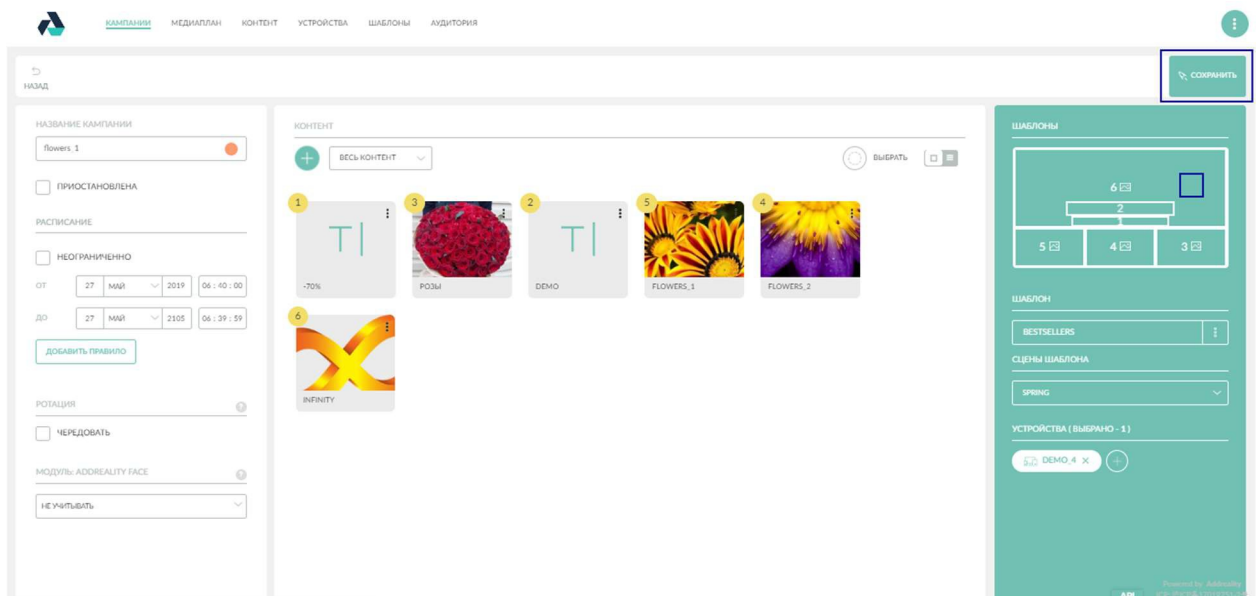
КАМПАНИИ МЕДИАПЛАН КОНТЕНТ УСТРОЙСТВА ШАБЛОНЫ АУДИТОРИЯ

НАЗАД

СОХРАНИТЬ

НАЗВАНИЕ КАМПАНИИ

flowers_1

ПРИОСТАНОВЛЕНА

РАСПИСАНИЕ

НЕОГРАНИЧЕННО

ОТ 27 МАЙ 2019 06 : 40 : 00

ДО 27 МАЙ 2105 06 : 39 : 59

ДОБАВИТЬ ПРАВИЛО

РОТАЦИЯ

ЧЕРЕДОВАТЬ

МОДУЛЬ: ADDREALITY FACE

НЕ УЧИТЫВАТЬ

КОНТЕНТ

ВЕСЬ КОНТЕНТ

ВЫБРАТЬ

1 -70%

3 РОЗЫ

2 DEMO

5 FLOWERS_1

4 FLOWERS_2

6 INFINITY

ШАБЛОНЫ

6

2

3

5 4 3

ШАБЛОН

BESTSELLERS

СЦЕНЫ ШАБЛОНА

SPRING

УСТРОЙСТВА ( ВЫБРАНО - 1 )

DEMO_4

Powered by Addreality

API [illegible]